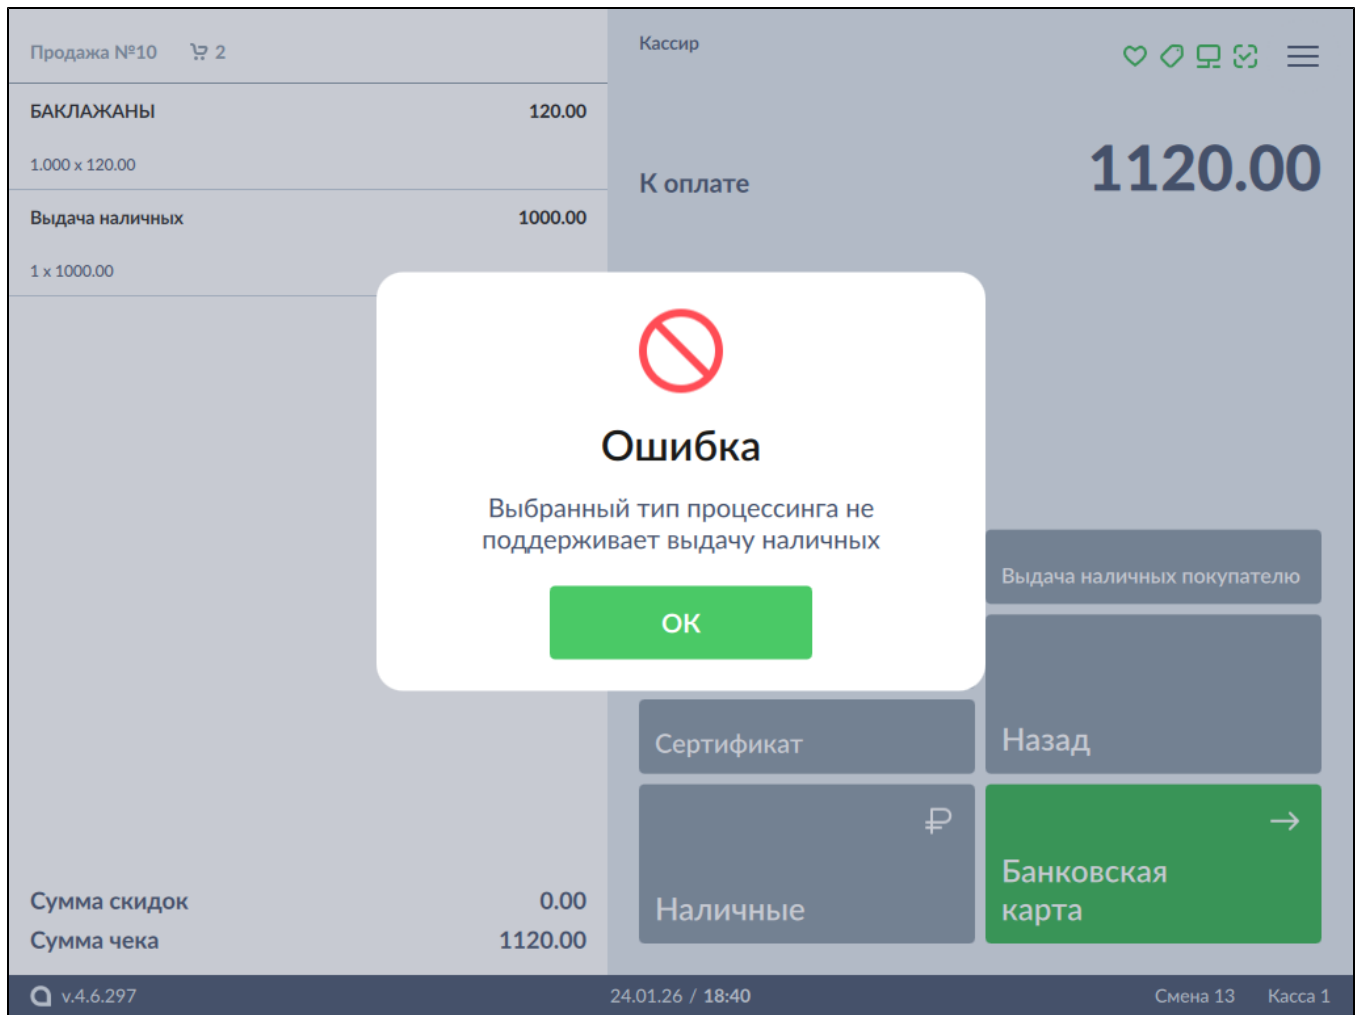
Продажа №10 2

БАКЛАЖАНЫ 120.00

1.000 x 120.00

Выдача наличных 1000.00

1 x 1000.00

Кассир

К оплате

1120.00

Ошибка

Выбранный тип процессинга не поддерживает выдачу наличных

ОК

Выдача наличных покупателю

Сертификат

Назад

₽

Наличные

→

Банковская карта

Сумма скидок 0.00

Сумма чека 1120.00

v.4.6.297

24.01.26 / 18:40

Смена 13

Касса 1